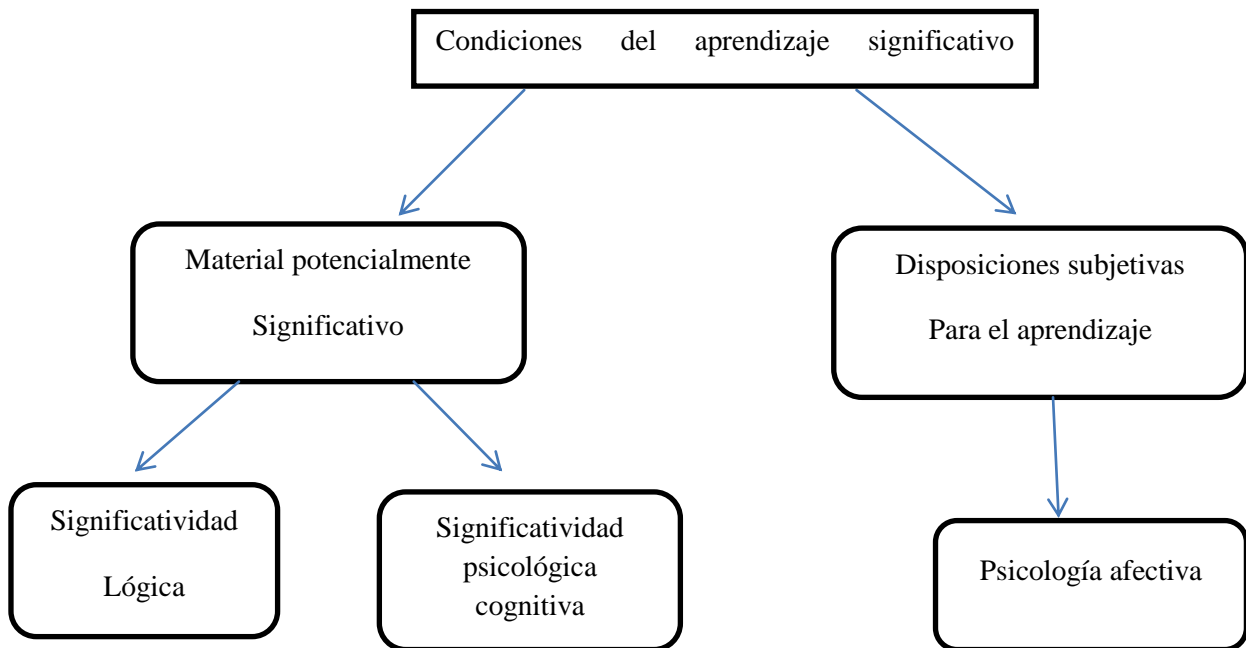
Condiciones del aprendizaje significativo

Material potencialmente

Significativo

Disposiciones subjetivas

Para el aprendizaje

Significatividad

Lógica

Significatividad psicológica cognitiva

Psicología afectiva